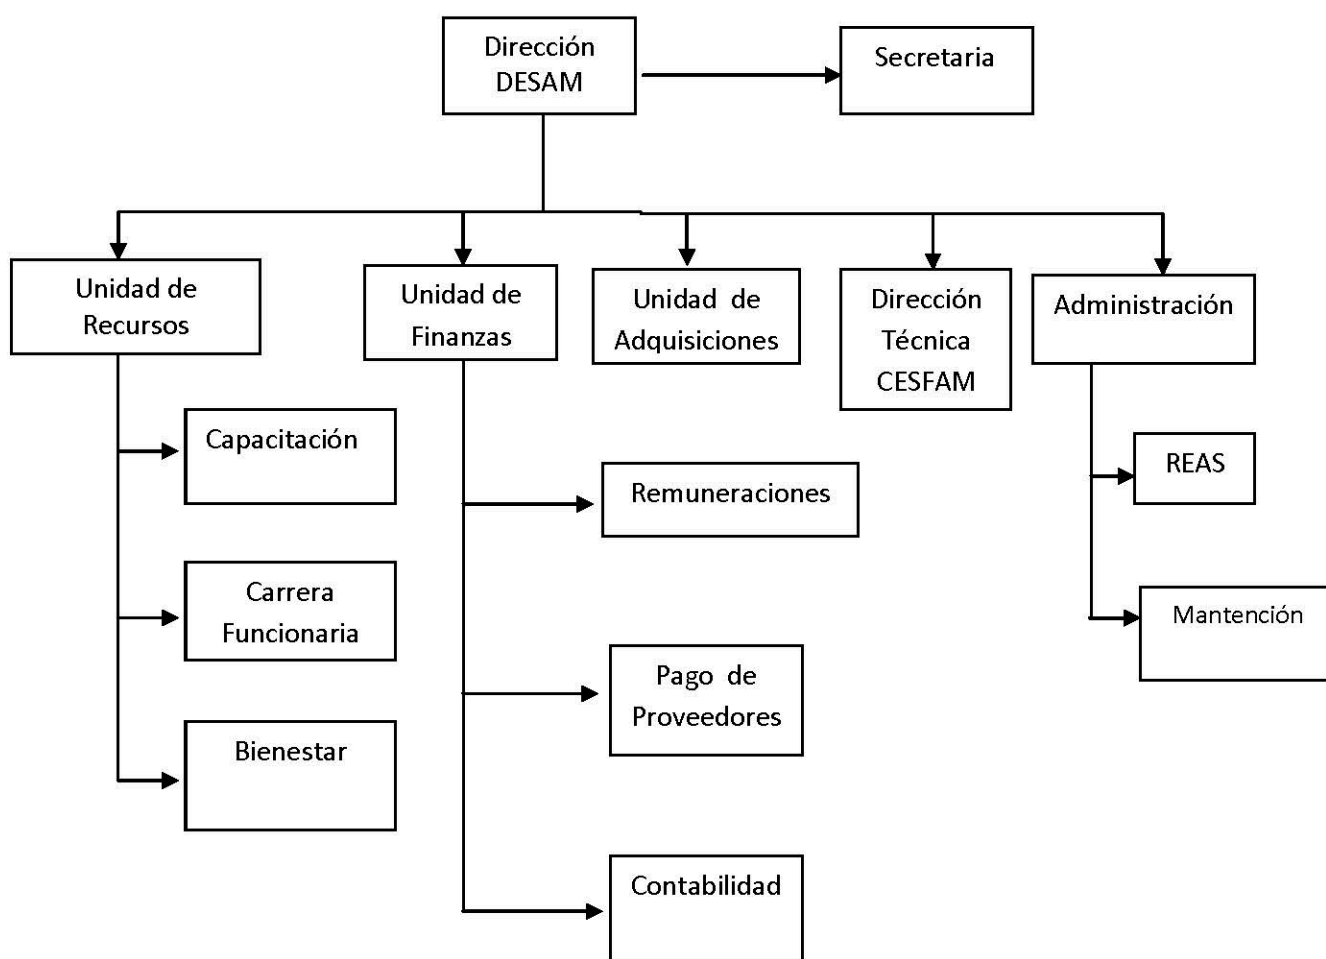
Dirección DESAM

Secretaria

Unidad de Recursos

Unidad de Finanzas

Unidad de Adquisiciones

Dirección Técnica CESFAM

Administración

Capacitación

Carrera Funcionaria

Bienestar

Remuneraciones

Pago de Proveedores

Contabilidad

REAS

Mantención